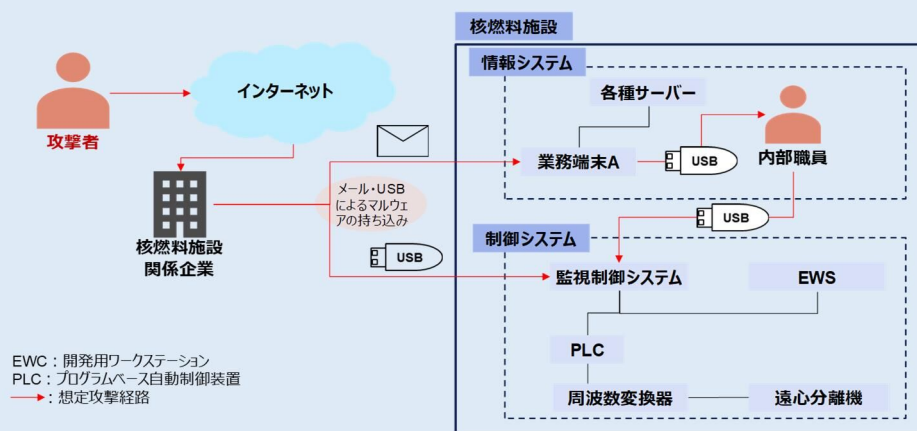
核燃料施設

情報システム

攻撃者

インターネット

各種サーバー

業務端末A

USB

内部職員

核燃料施設
関係企業

メール・USBによるマルウェアの持ち込み

USB

USB

制御システム

監視制御システム

EWS

PLC

周波数変換器

遠心分離機

EWC：開発用ワークステーション
PLC：プログラムベース自動制御装置
：想定攻撃経路